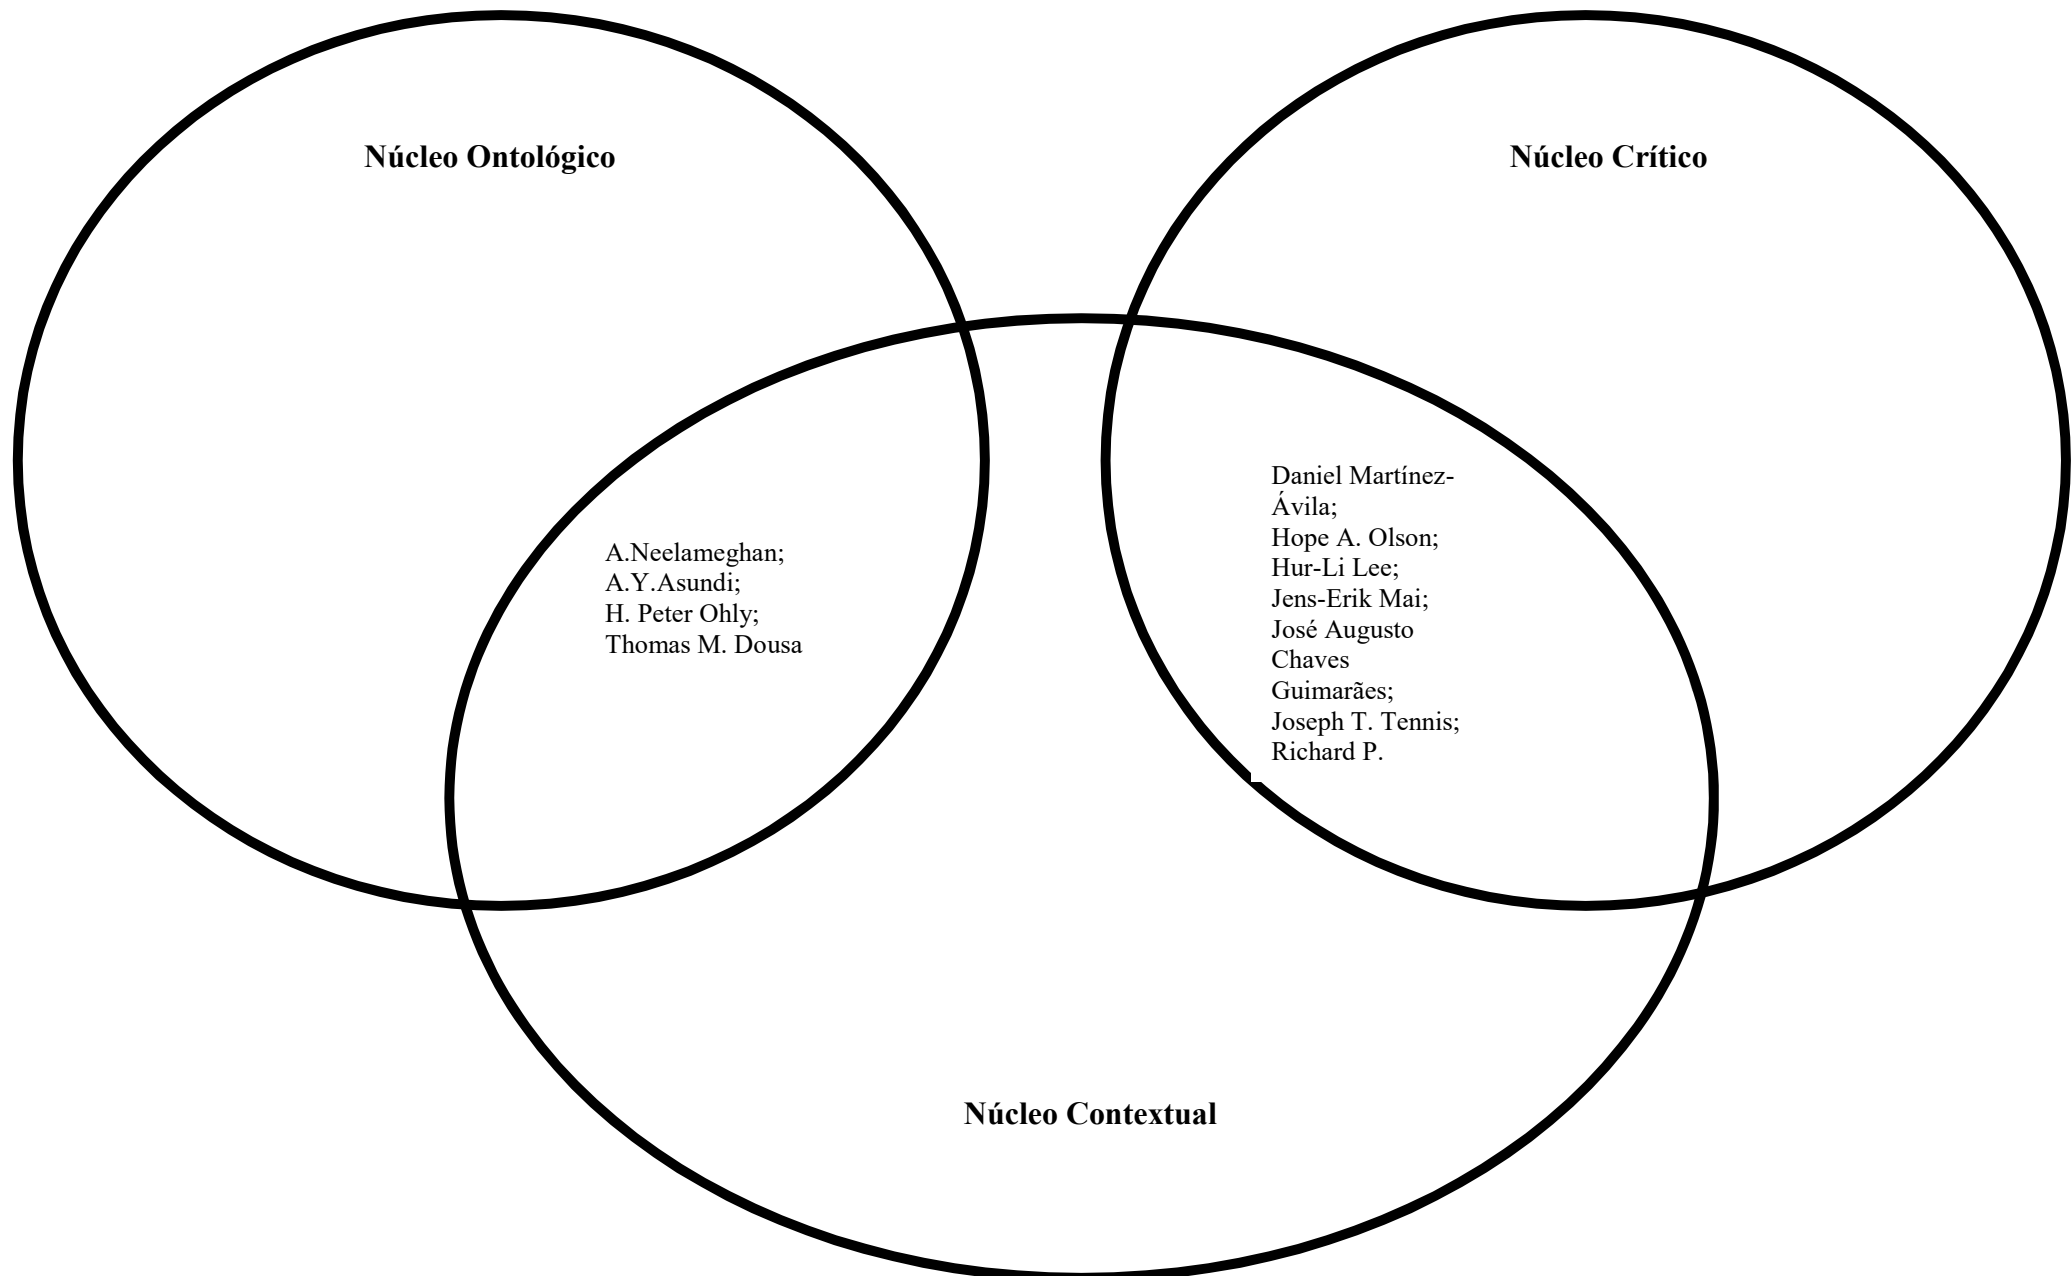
Núcleo Ontológico

Núcleo Crítico

A.Neelameghan;
A.Y.Asundi;
H. Peter Ohly;
Thomas M. Dousa

Daniel Martínez-Ávila;
Hope A. Olson;
Hur-Li Lee;
Jens-Erik Mai;
José Augusto Chaves Guimarães;
Joseph T. Tennis;
Richard P.

Núcleo Contextual